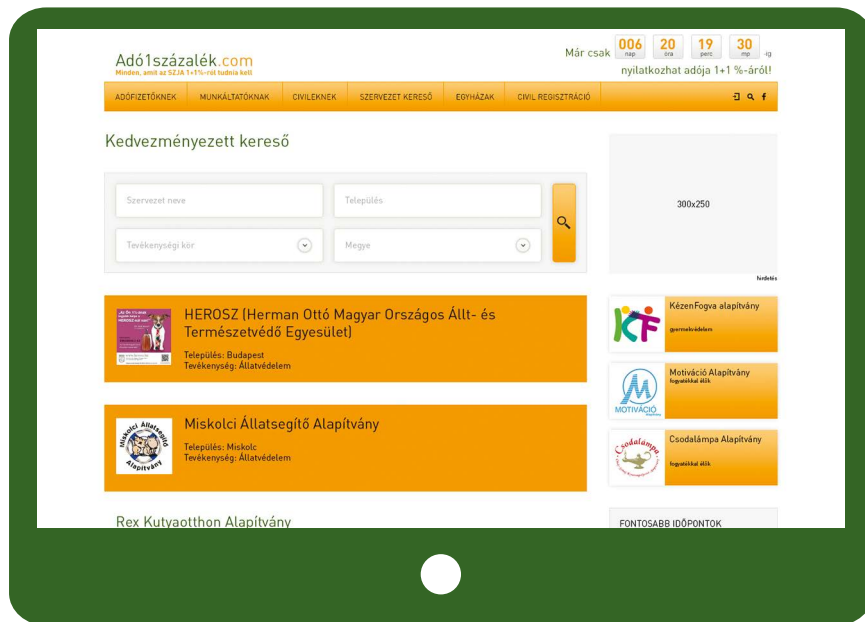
Adó1százalék.com
Minden, amit az SZJA 1+1%-ról tudnia kell

Már csak 006 nap 20 óra 19 perc 30 mp -ig
nyilatkozhat adója 1+1 %-áról!

ADÓFIZETŐKNEK | MUNKÁLTATÓKNAK | CIVILEKNEK | SZERVEZET KERESŐ | EGYHÁZAK | CIVIL REGISZTRÁCIÓ

Kedvezményezett kereső

Szervezet neve
Település
Tevékenységi kör
Megye

300x250
hirdetés

HEROSZ (Herman Ottó Magyar Országos Állt- és Természetvédő Egyesület)
Település: Budapest
Tevékenység: Állatvédelem

Miskolci Állatsegítő Alapítvány
Település: Miskolc
Tevékenység: Állatvédelem

Rex Kutyaotthon Alapítvány

KézenFogva alapítvány
gyermekvédelem

Motiváció Alapítvány
fogyatékkal élők

Csodalámpa Alapítvány
fogyatékkal élők

FONTOSABB IDŐPONTOK